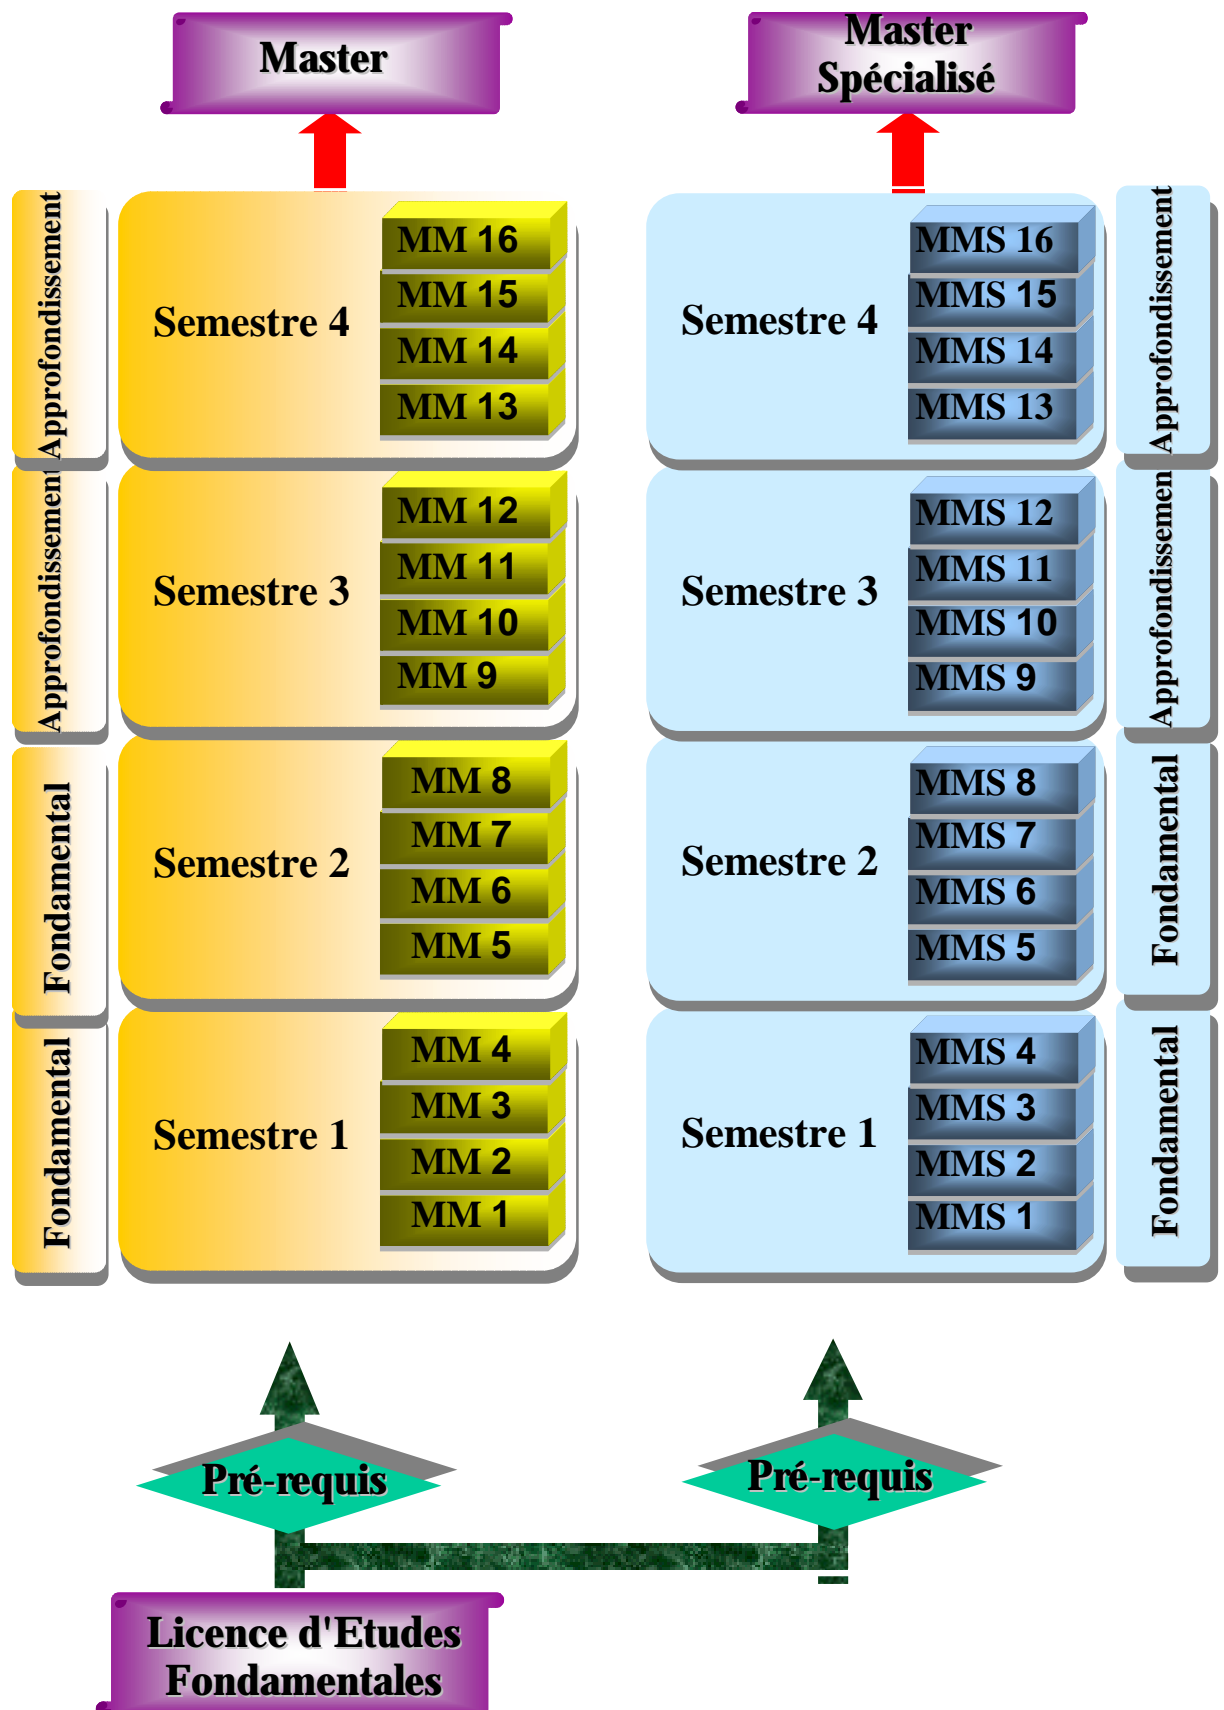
Master

Master Spécialisé

Approfondissement

Semestre 4

MM 16
MM 15
MM 14
MM 13

Approfondissement

Semestre 3

MM 12
MM 11
MM 10
MM 9

Fondamental

Semestre 2

MM 8
MM 7
MM 6
MM 5

Fondamental

Semestre 1

MM 4
MM 3
MM 2
MM 1

Semestre 4

MMS 16
MMS 15
MMS 14
MMS 13

Approfondissement

Semestre 3

MMS 12
MMS 11
MMS 10
MMS 9

Approfondissemen

Semestre 2

MMS 8
MMS 7
MMS 6
MMS 5

Fondamental

Semestre 1

MMS 4
MMS 3
MMS 2
MMS 1

Fondamental

Pré-requis

Pré-requis

Licence d'Etudes Fondamentales